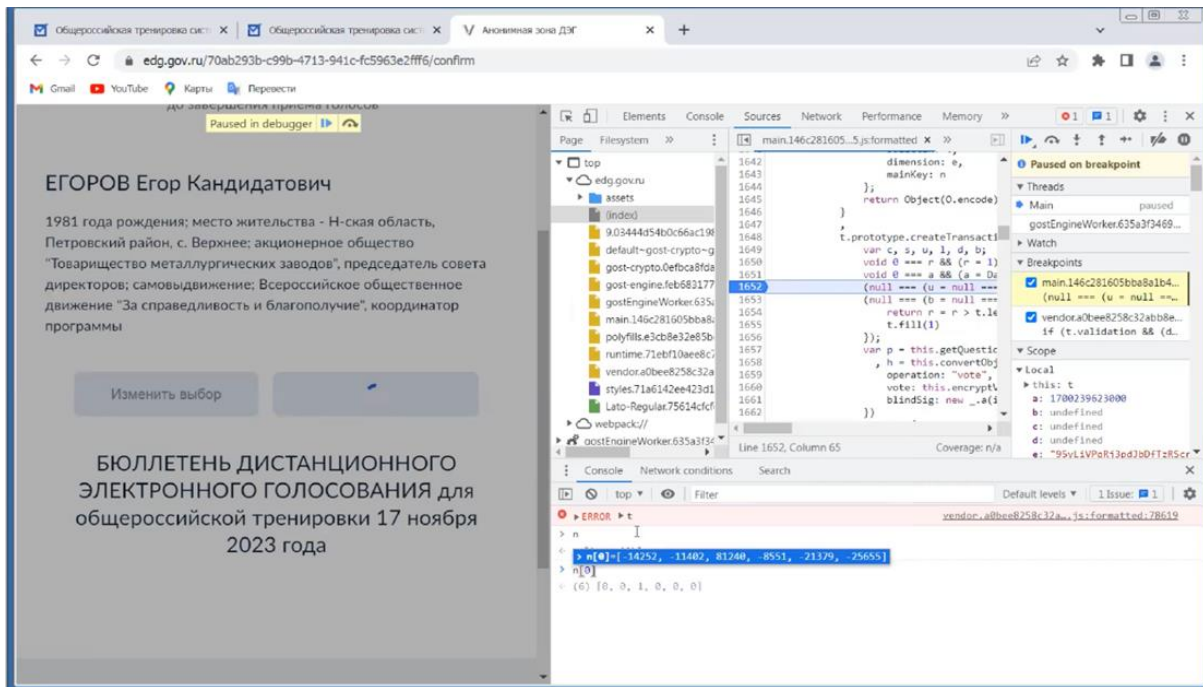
Общероссийская тренировка сист ×
Общероссийская тренировка сист ×
Анонимная зона ДЭГ ×
+

edg.gov.ru/70ab293b-c99b-4713-941c-fc5963e2fff6/confirm

Gmail YouTube Карты Перевести

до завершения приема голосов
Paused in debugger

ЕГОРОВ Егор Кандидатович

1981 года рождения; место жительства - Н-ская область, Петровский район, с. Верхнее; акционерное общество "Товарищество металлургических заводов", председатель совета директоров; самовыдвижение; Всероссийское общественное движение "За справедливость и благополучие", координатор программы

Изменить выбор

БЮЛЛЕТЕНЬ ДИСТАНЦИОННОГО ЭЛЕКТРОННОГО ГОЛОСОВАНИЯ для общероссийской тренировки 17 ноября 2023 года

Elements Console Sources Network Performance Memory »
1 1

Page Filesystem »
top
edg.gov.ru
assets
(index)
9.03444d54b0c66ac19
default~gost-crypto~g
gost-crypto.0efbca8fda
gost-engine.feb683177
gostEngineWorker.635a
main.146c281605bba8
polyfills.e3cb8e32e85b
runtime.71ebf10aee8c7
vendor.a0bee8258c32a
styles.71a6142ee423d1
Lato-Regular.75614cfcf
webpack://
gostEngineWorker.635a3f34

main.146c281605...5.js:formatted ×
1642
1643 dimension: e,
1644 mainKey: n
1645 };
1646 return Object(O.encode)
1647 }
1648 t.prototype.createTransacti
1649 var c, s, u, l, d, b;
1650 void 0 === r && (r = 1)
1651 void 0 === a && (a = Da
1652 (null === (u = null ===
1653 (null === (b = null ===
1654 return r = r > t.le
1655 t.fill(1)
1656 });
1657 var p = this.getQuestic
1658 , h = this.convertObj
1659 operation: "vote",
1660 vote: this.encryptV
1661 blindSig: new _.a(i
1662 })

Line 1652, Column 65 Coverage: n/a

Paused on breakpoint
Threads
Main paused
gostEngineWorker.635a3f3469...
Watch
Breakpoints
main.146c281605bba8a1b4...
(null === (u = null ==...
vendor.a0bee8258c32abb8e...
if (t.validation && (d...
Scope
Local
this: t
a: 1700239623000
b: undefined
c: undefined
d: undefined
e: "95yLiVPoRj3pdJbDfTzR5cr

Console Network conditions Search
top Filter Default levels 1 Issue: 1
ERROR t vendor.a0bee8258c32a...js:formatted:78619
n
n[0]=[-14252, -11402, 81240, -8551, -21379, -25655]
n[0]
(6) [0, 0, 1, 0, 0, 0]